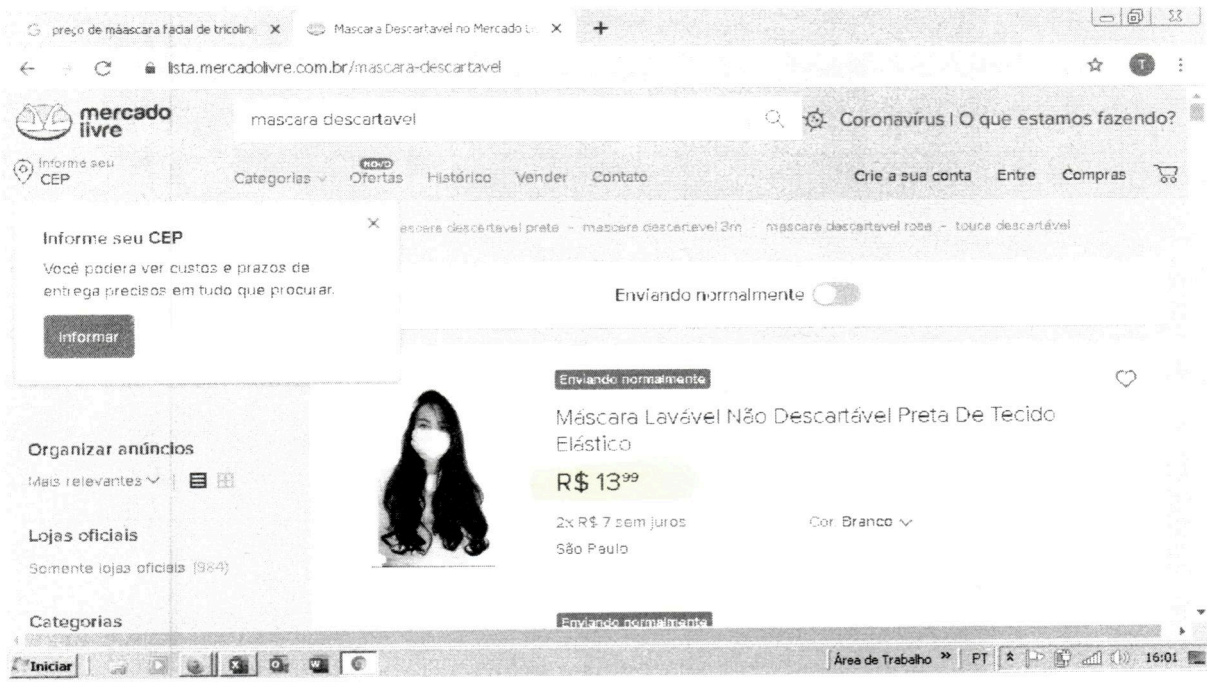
preço de máascara facial de tricoline × Mascara Descartavel no Mercado L × +

lista.mercadolivre.com.br/mascara-descartavel

mercado livre

mascara descartavel

Coronavírus | O que estamos fazendo?

Informe seu CEP

NOVO

Categorias Ofertas Histórico Vender Contato

Crie a sua conta Entre Compras

Informe seu CEP

Você poderá ver custos e prazos de entrega precisos em tudo que procurar.

Informar

mascara descartavel preta - mascara descartavel 3m - mascara descartavel rosa - touca descartável

Enviando normalmente

Enviando normalmente

Máscara Lavável Não Descartável Preta De Tecido Elástico

R$ 13$^{99}$

2x R$ 7 sem juros

Cor: Branco

São Paulo

Organizar anúncios

Mais relevantes

Lojas oficiais

Somente lojas oficiais (984)

Categorias

Enviando normalmente

Iniciar

Área de Trabalho » PT 16:01